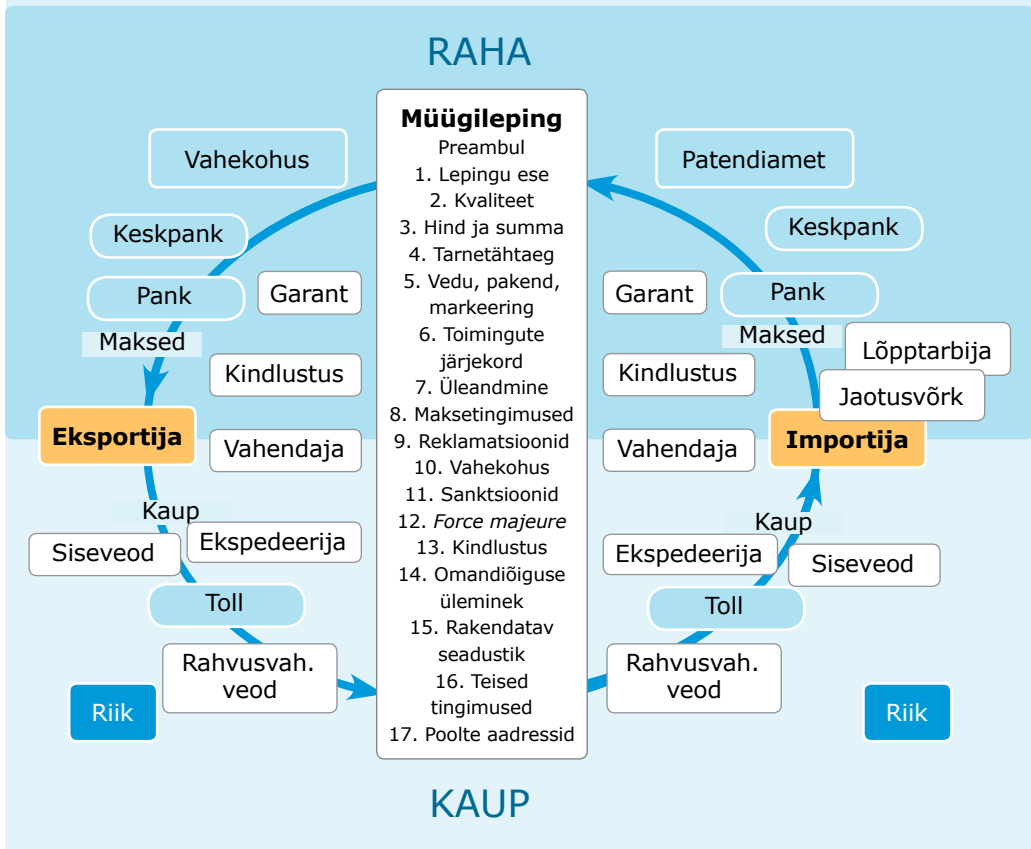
RAHA

Müügileping
Preambul
1. Lepingu ese
2. Kvaliteet
3. Hind ja summa
4. Tarnetähtaeg
5. Vedu, pakend, markeering
6. Toimingute järjekord
7. Üleandmine
8. Maksetingimused
9. Reklamatsioonid
10. Vahekohus
11. Sanktsioonid
12. *Force majeure*
13. Kindlustus
14. Omandiõiguse üleminek
15. Rakendatav seadustik
16. Teised tingimused
17. Poolte aadressid

Vahekohus
Keskpank
Pank
Garant
Maksed
Kindlustus
Eksportija
Vahendaja
Kaup
Siseveod
Ekspedeerija
Toll
Rahvusvah. veod
Riik

Patendiamet
Keskpank
Garant
Pank
Maksed
Lõpptarbija
Kindlustus
Jaotusvõrk
Vahendaja
Importija
Kaup
Ekspedeerija
Siseveod
Toll
Rahvusvah. veod
Riik

KAUP